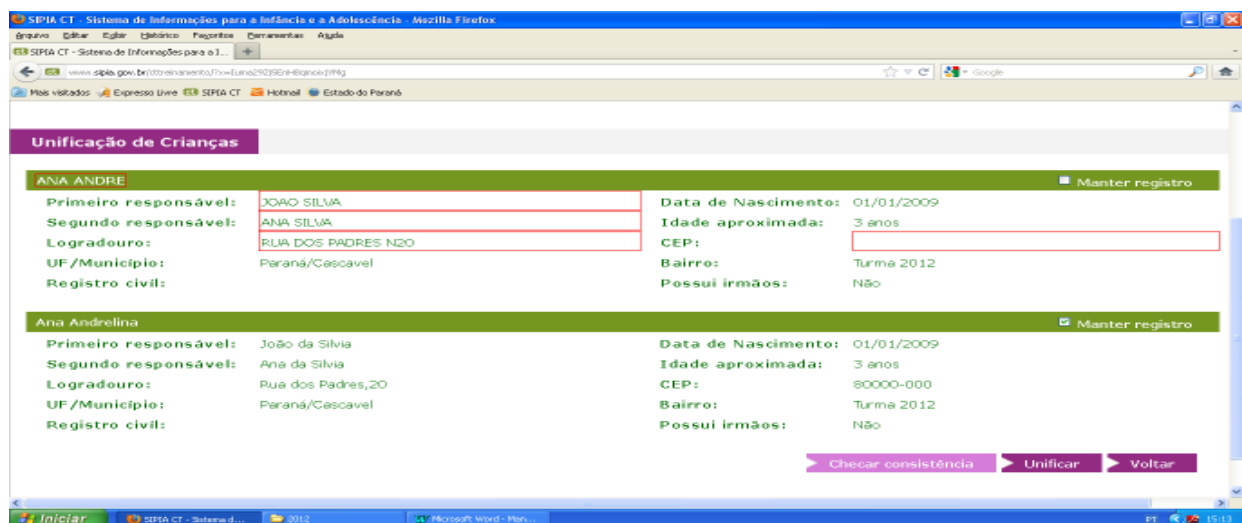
SIPIA CT - Sistema de Informações para a Infância e a Adolescência - Mozilla Firefox

Arquivo Editar Exibir Histórico Favoritos Ferramentas Ajuda

SIPIA CT - Sistema de Informações para a I...

www.sipia.gov.br/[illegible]

Google

Mais visitados Expresso Livre SIPIA CT Hotmail Estado do Paraná

Unificação de Crianças

ANA ANDRE

Manter registro

Primeiro responsável: JOAO SILVA
Segundo responsável: ANA SILVA
Logradouro: RUA DOS PADRES N20
UF/Município: Paraná/Cascavel
Registro civil:

Data de Nascimento: 01/01/2009
Idade aproximada: 3 anos
CEP:
Bairro: Turma 2012
Possui irmãos: Não

Ana Andrelina

Manter registro

Primeiro responsável: João da Silvia
Segundo responsável: Ana da Silvia
Logradouro: Rua dos Padres,20
UF/Município: Paraná/Cascavel
Registro civil:

Data de Nascimento: 01/01/2009
Idade aproximada: 3 anos
CEP: 80000-000
Bairro: Turma 2012
Possui irmãos: Não

Checar consistência Unificar Voltar

Iniciar SIPIA CT - Sistema d... 2012 Microsoft Word - Man...

PT 15:13